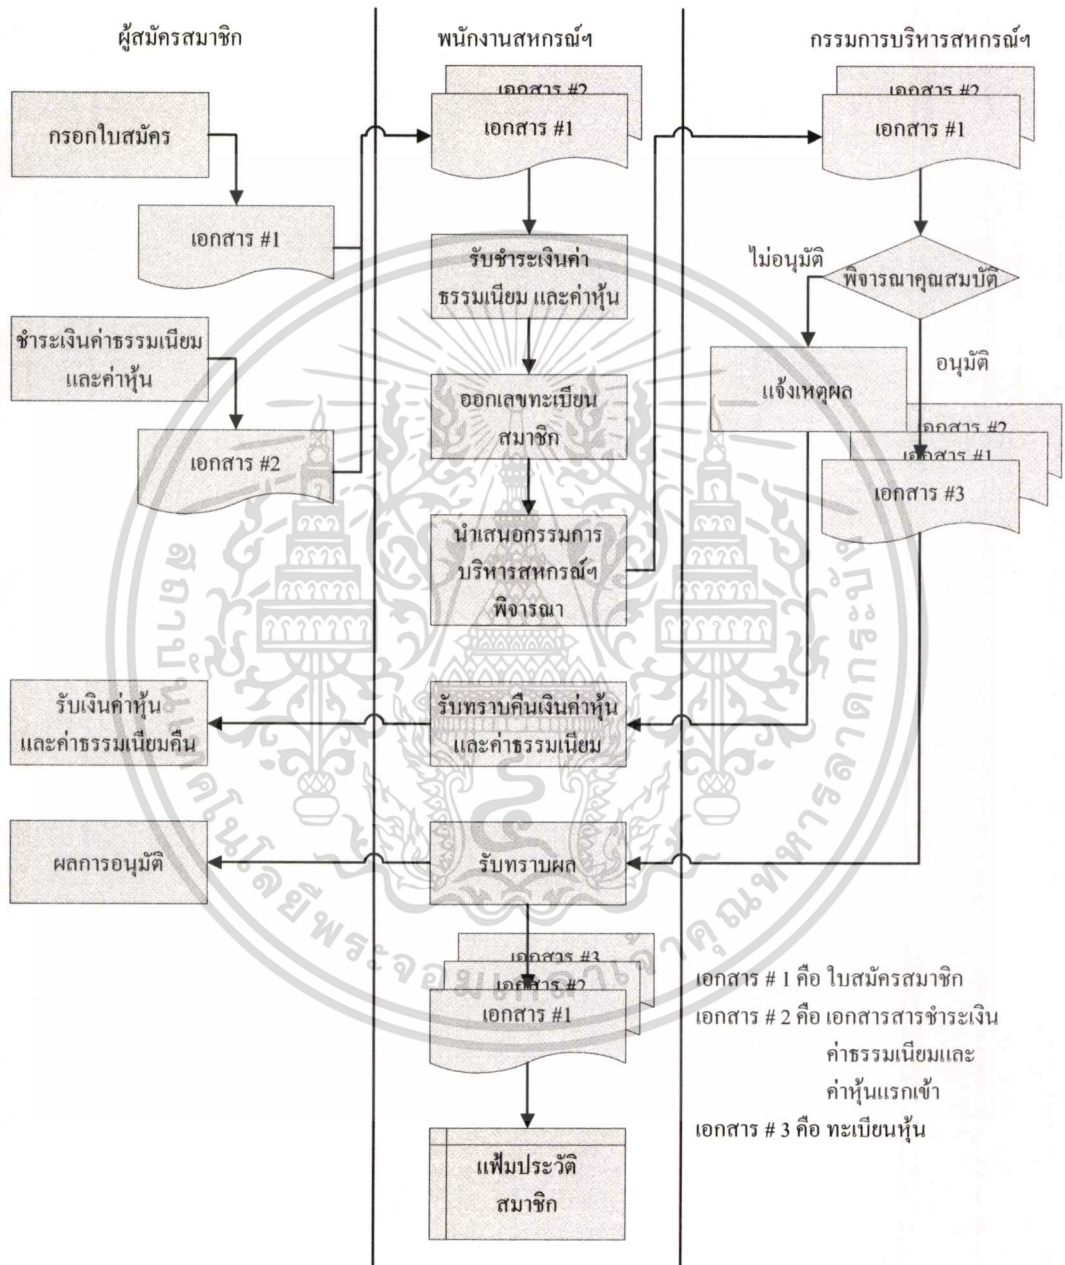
ผู้สมัครสมาชิก

กรอกใบสมัคร

เอกสาร #1

ชำระเงินค่าธรรมเนียม และค่าหุ้น

เอกสาร #2

รับเงินค่าหุ้น และค่าธรรมเนียมคืน

ผลการอนุมัติ

พนักงานสหกรณ์ฯ

เอกสาร #2

เอกสาร #1

รับชำระเงินค่า ธรรมเนียม และค่าหุ้น

ออกเลขทะเบียน สมาชิก

นำเสนอกรรมการ บริหารสหกรณ์ฯ พิจารณา

รับทราบคืนเงินค่าหุ้น และค่าธรรมเนียม

รับทราบผล

เอกสาร #3

เอกสาร #2

เอกสาร #1

แฟ้มประวัติ สมาชิก

กรรมการบริหารสหกรณ์ฯ

เอกสาร #2

เอกสาร #1

ไม่อนุมัติ

พิจารณาคุณสมบัติ

อนุมัติ

แจ้งเหตุผล

เอกสาร #2

เอกสาร #1

เอกสาร #3

เอกสาร # 1 คือ ใบสมัครสมาชิก

เอกสาร # 2 คือ เอกสารสารชำระเงิน ค่าธรรมเนียมและ ค่าหุ้นแรกเข้า

เอกสาร # 3 คือ ทะเบียนหุ้น